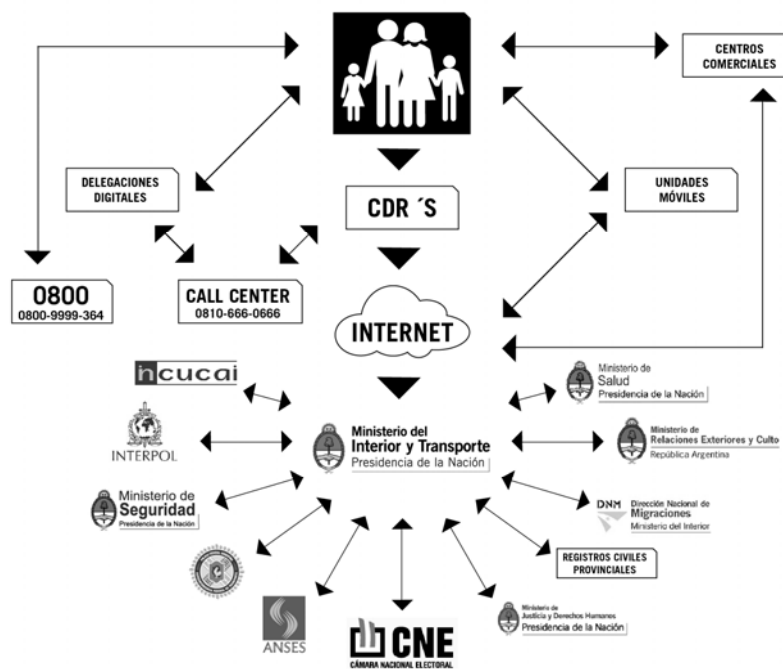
CENTROS COMERCIALES

DELEGACIONES DIGITALES

CDR ´S

UNIDADES MÓVILES

0800
0800-9999-364

CALL CENTER
0810-666-0666

INTERNET

incucai

Ministerio de Salud
Presidencia de la Nación

INTERPOL

Ministerio del Interior y Transporte
Presidencia de la Nación

Ministerio de Relaciones Exteriores y Culto
República Argentina

Ministerio de Seguridad
Presidencia de la Nación

DNM Dirección Nacional de Migraciones
Ministerio del Interior

REGISTROS CIVILES PROVINCIALES

ANSES

CNE
CÁMARA NACIONAL ELECTORAL

Ministerio de Justicia y Derechos Humanos
Presidencia de la Nación